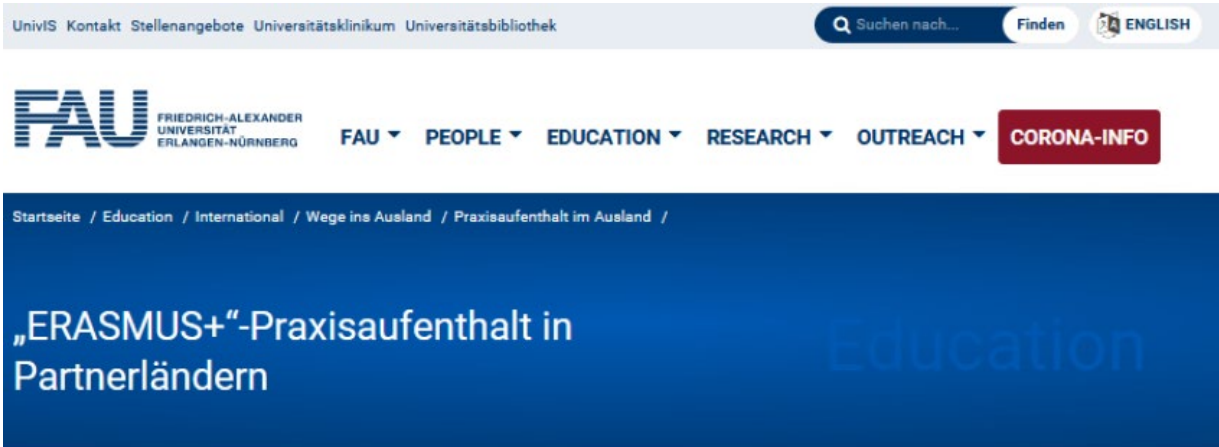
UnivIS Kontakt Stellenangebote Universitätsklinikum Universitätsbibliothek

Suchen nach... Finden ENGLISH

FAU FRIEDRICH-ALEXANDER UNIVERSITÄT ERLANGEN-NÜRNBERG

FAU PEOPLE EDUCATION RESEARCH OUTREACH CORONA-INFO

Startseite / Education / International / Wege ins Ausland / Praxisaufenthalt im Ausland /

„ERASMUS+“-Praxisaufenthalt in Partnerländern

Education